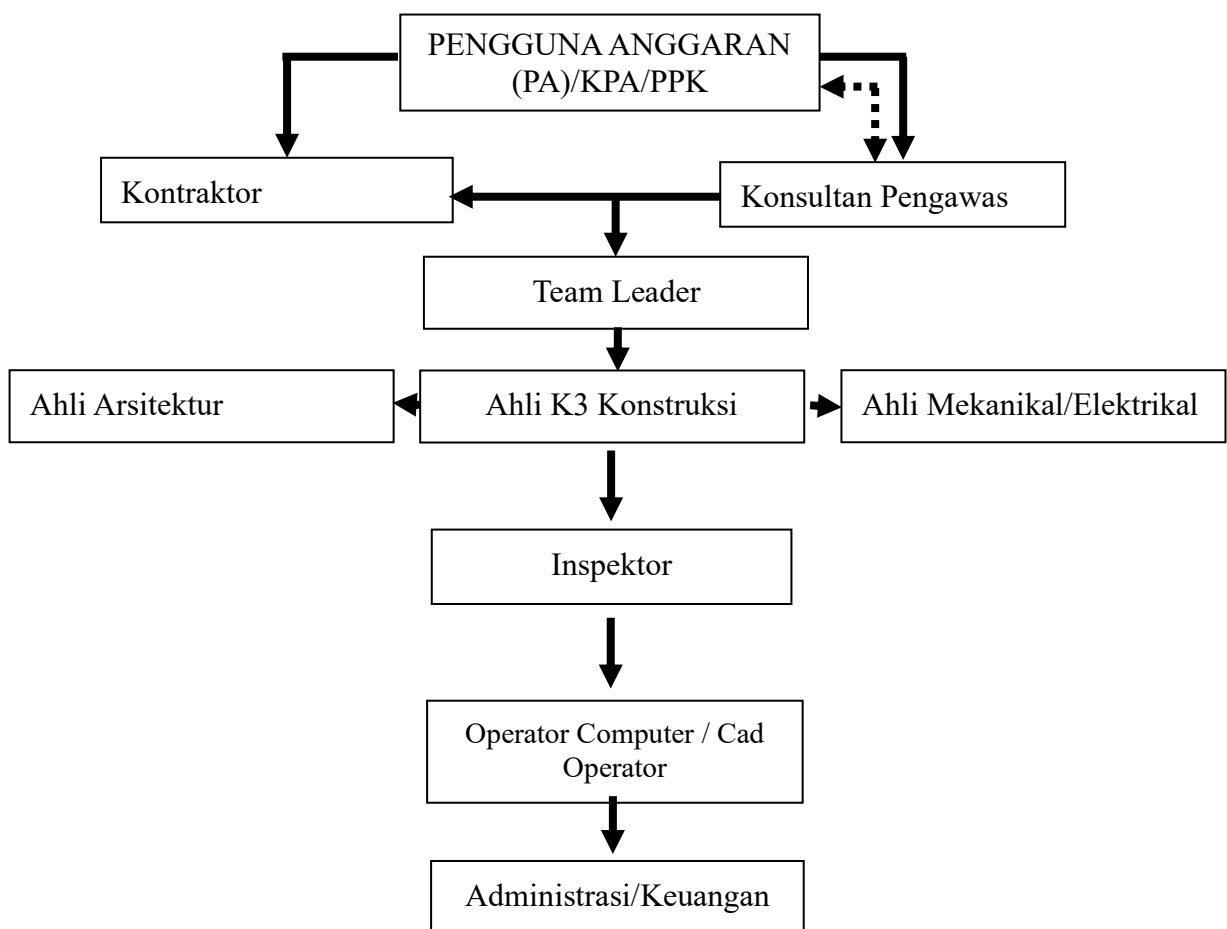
PENGGUNA ANGGARAN (PA)/KPA/PPK

Kontraktor

Konsultan Pengawas

Team Leader

Ahli Arsitektur

Ahli K3 Konstruksi

Ahli Mekanikal/Elektrikal

Inspektor

Operator Computer / Cad Operator

Administrasi/Keuangan